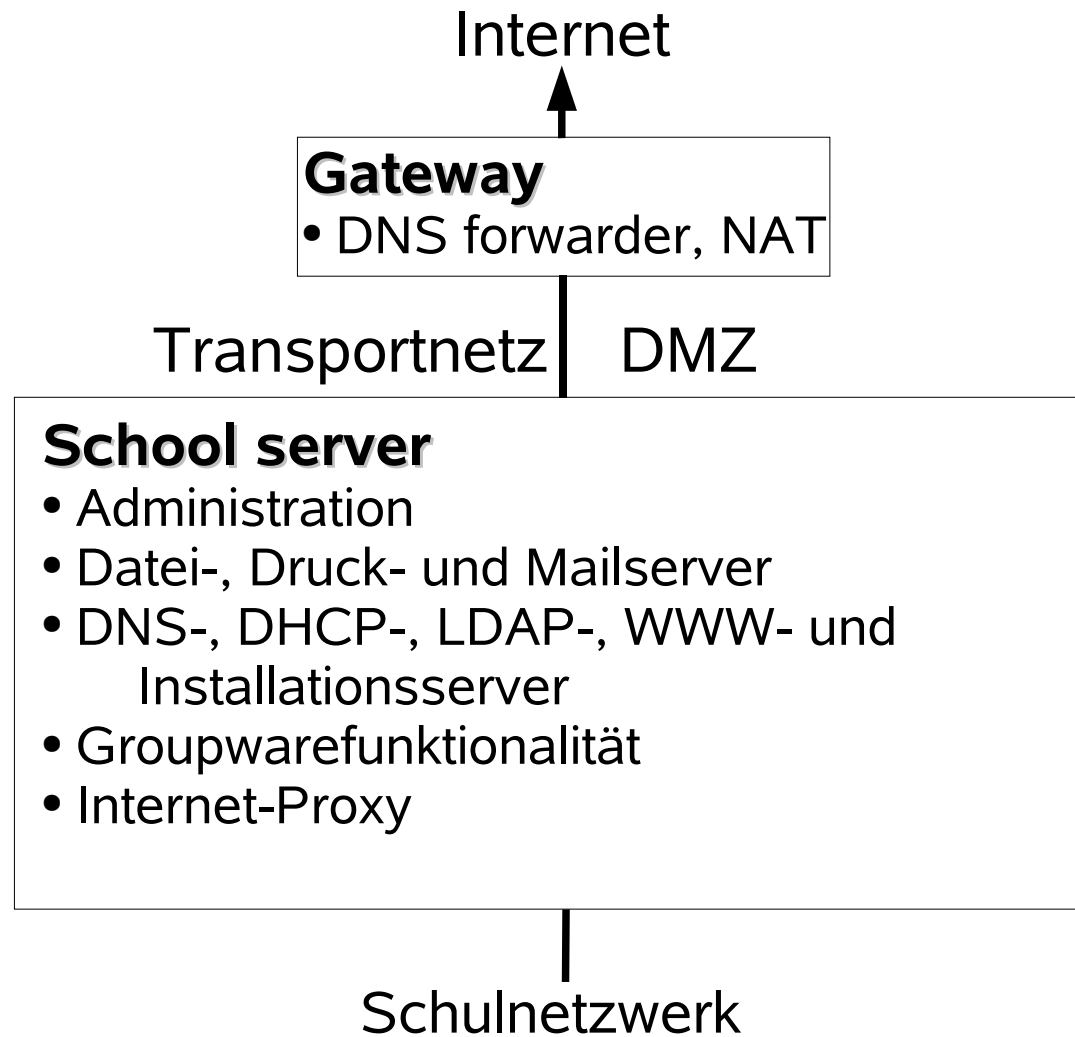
Internet

Gateway
• DNS forwarder, NAT

Transportnetz DMZ

School server
• Administration
• Datei-, Druck- und Mailserver
• DNS-, DHCP-, LDAP-, WWW- und Installationsserver
• Groupwarefunktionalität
• Internet-Proxy

Schulnetzwerk